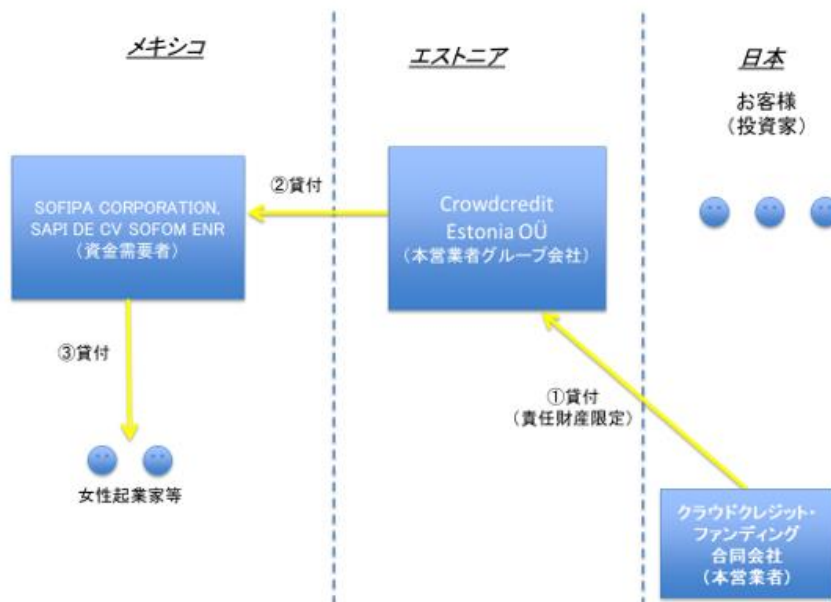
メキシコ

エストニア

日本

お客様
（投資家）

SOFIPA CORPORATION, SAPI DE CV SOFOM ENR
（資金需要者）

②貸付

Crowdcredit Estonia OÜ
（本営業者グループ会社）

③貸付

①貸付
（責任財産限定）

女性起業家等

クラウドクレジット・ファンディング合同会社
（本営業者）